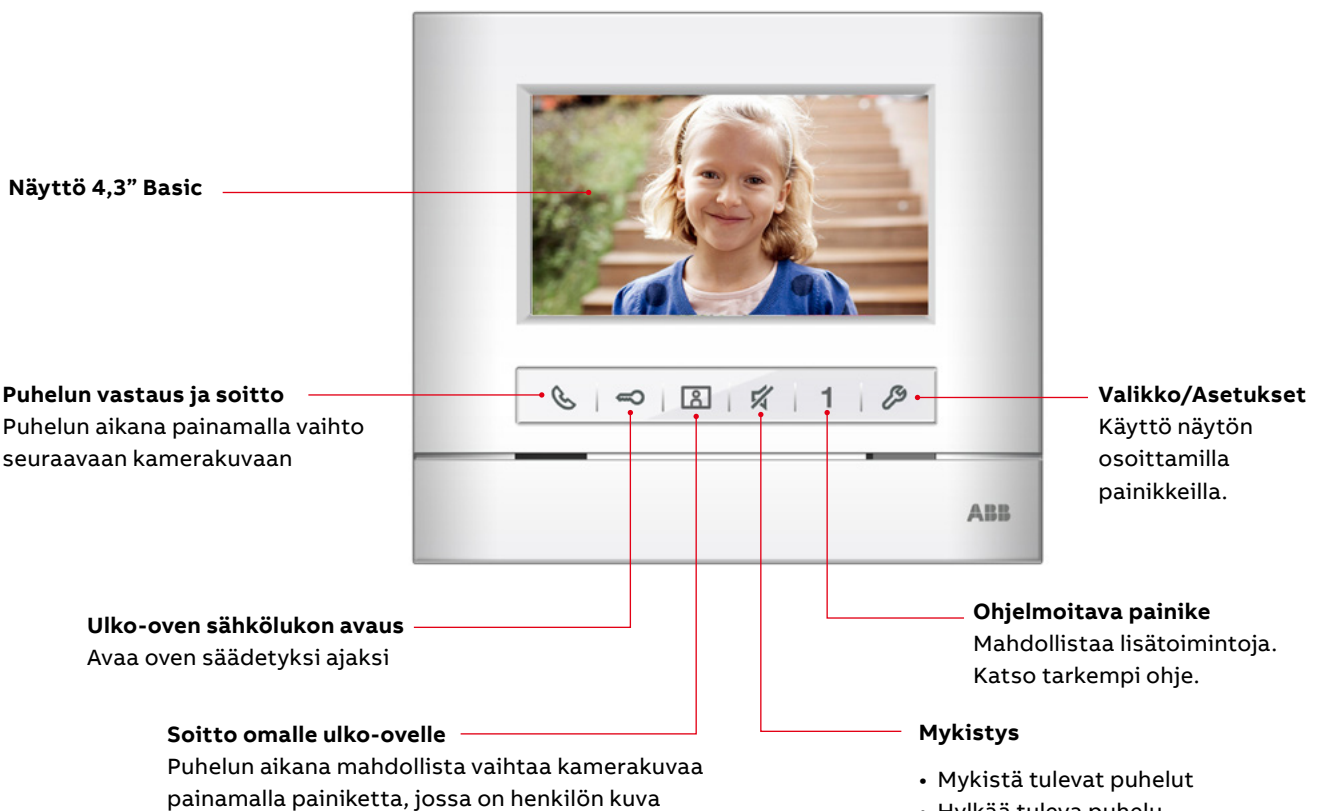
Näyttö 4,3" Basic

Puhelun vastaus ja soitto
Puhelun aikana painamalla vaihto seuraavaan kamerakuvaan

1

Valikko/Asetukset
Käyttö näytön osoittamilla painikkeilla.

ABB

Ulko-oven sähkölukon avaus
Avaa oven säädetyksi ajaksi

Ohjelmoitava painike
Mahdollistaa lisätoimintoja. Katso tarkempi ohje.

Soitto omalle ulko-ovelle
Puhelun aikana mahdollista vaihtaa kamerakuvaa painamalla painiketta, jossa on henkilön kuva

Mykistys

• Mykistä tulevat puhelut
• Hylkää tuleva puhelu